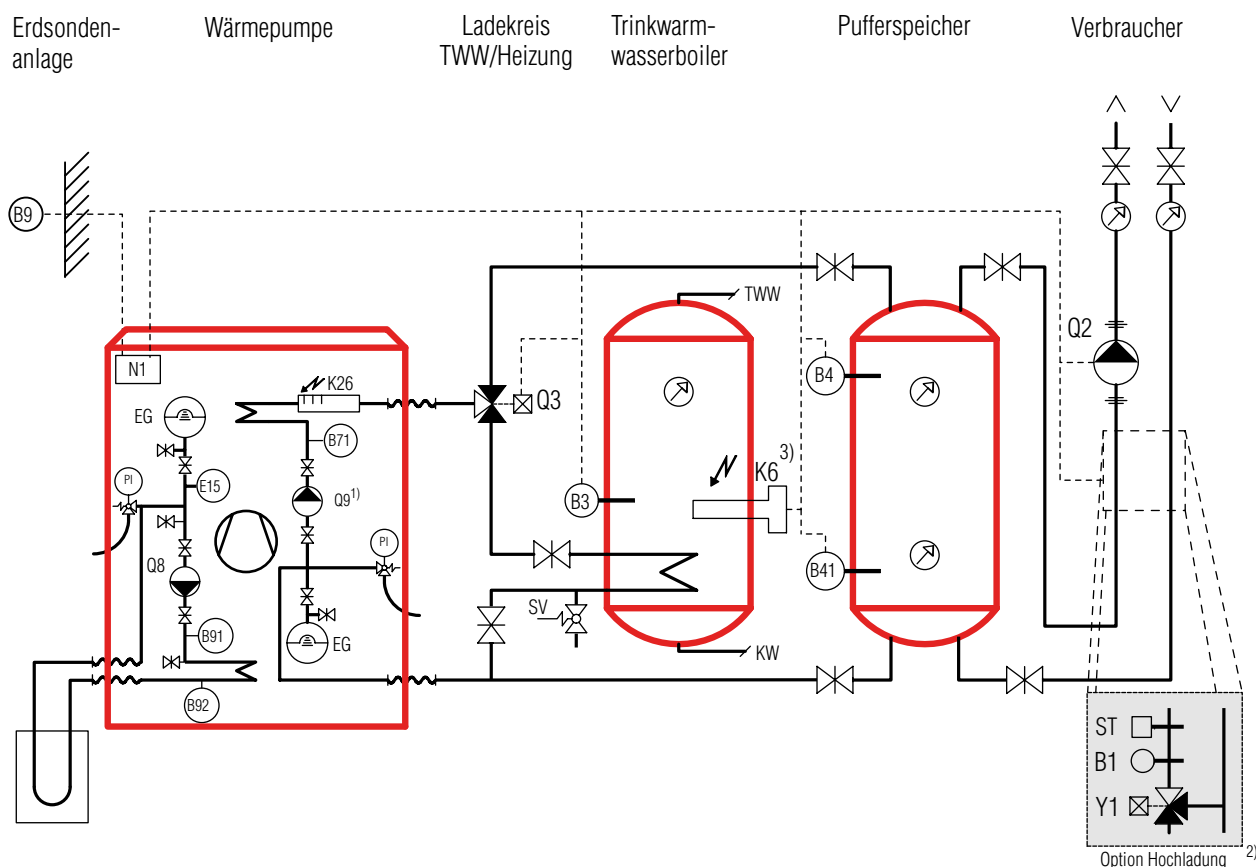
Erdsondenanlage

Wärmepumpe

Ladekreis TWW/Heizung

Trinkwarmwasserboiler

Pufferspeicher

Verbraucher

B9

N1

K26

EG

B71

E15

PI

Q9$^{1)}$

PI

Q8

B91

EG

B92

Q3

TWW

B3

K6$^{3)}$

SV

KW

B4

B41

Q2

ST

B1

Y1

Option Hochladung $^{2)}$